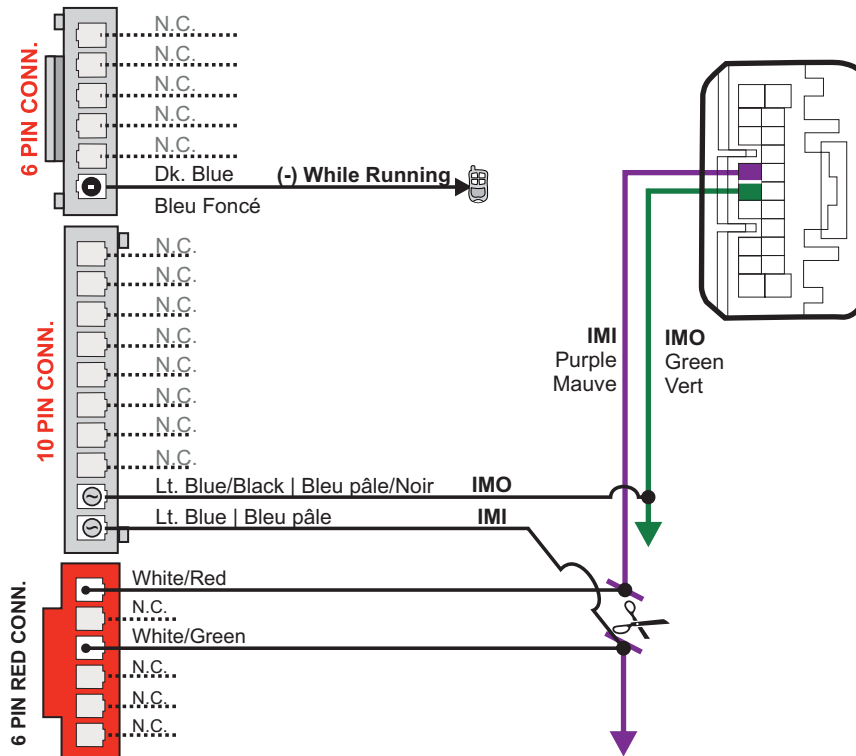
6 PIN CONN.

N.C.
N.C.
N.C.
N.C.
N.C.
Dk. Blue
Bleu Foncé
(-) While Running

10 PIN CONN.

N.C.
N.C.
N.C.
N.C.
N.C.
N.C.
N.C.
N.C.
Lt. Blue/Black | Bleu pâle/Noir
IMO
Lt. Blue | Bleu pâle
IMI

IMI
Purple
Mauve

IMO
Green
Vert

6 PIN RED CONN.

White/Red
N.C.
White/Green
N.C.
N.C.
N.C.